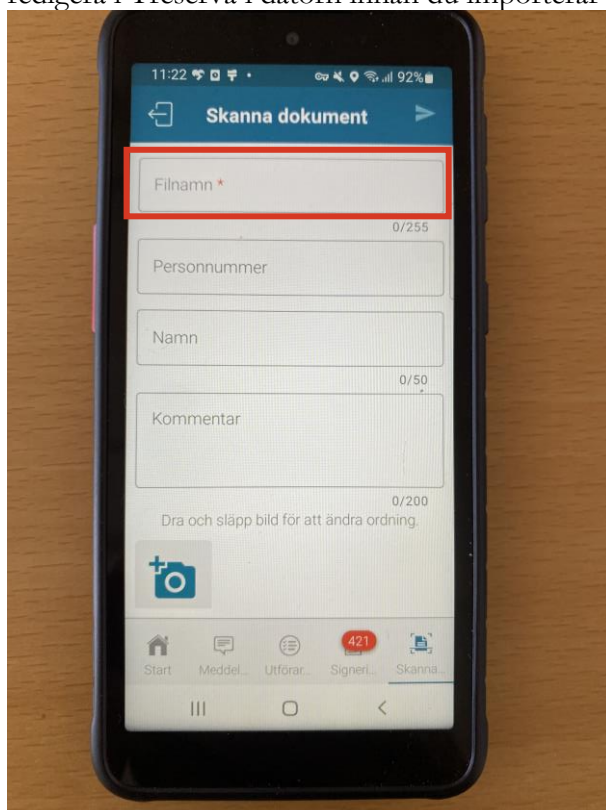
redigera i Preserva i datorn innan du importerar

11:22 92%

Skanna dokument

Filnamn *

0/255

Personnummer

Namn

0/50

Kommentar

0/200

Dra och släpp bild för att ändra ordning.

Start Meddel... Utförar... 421 Signeri... Skanna...